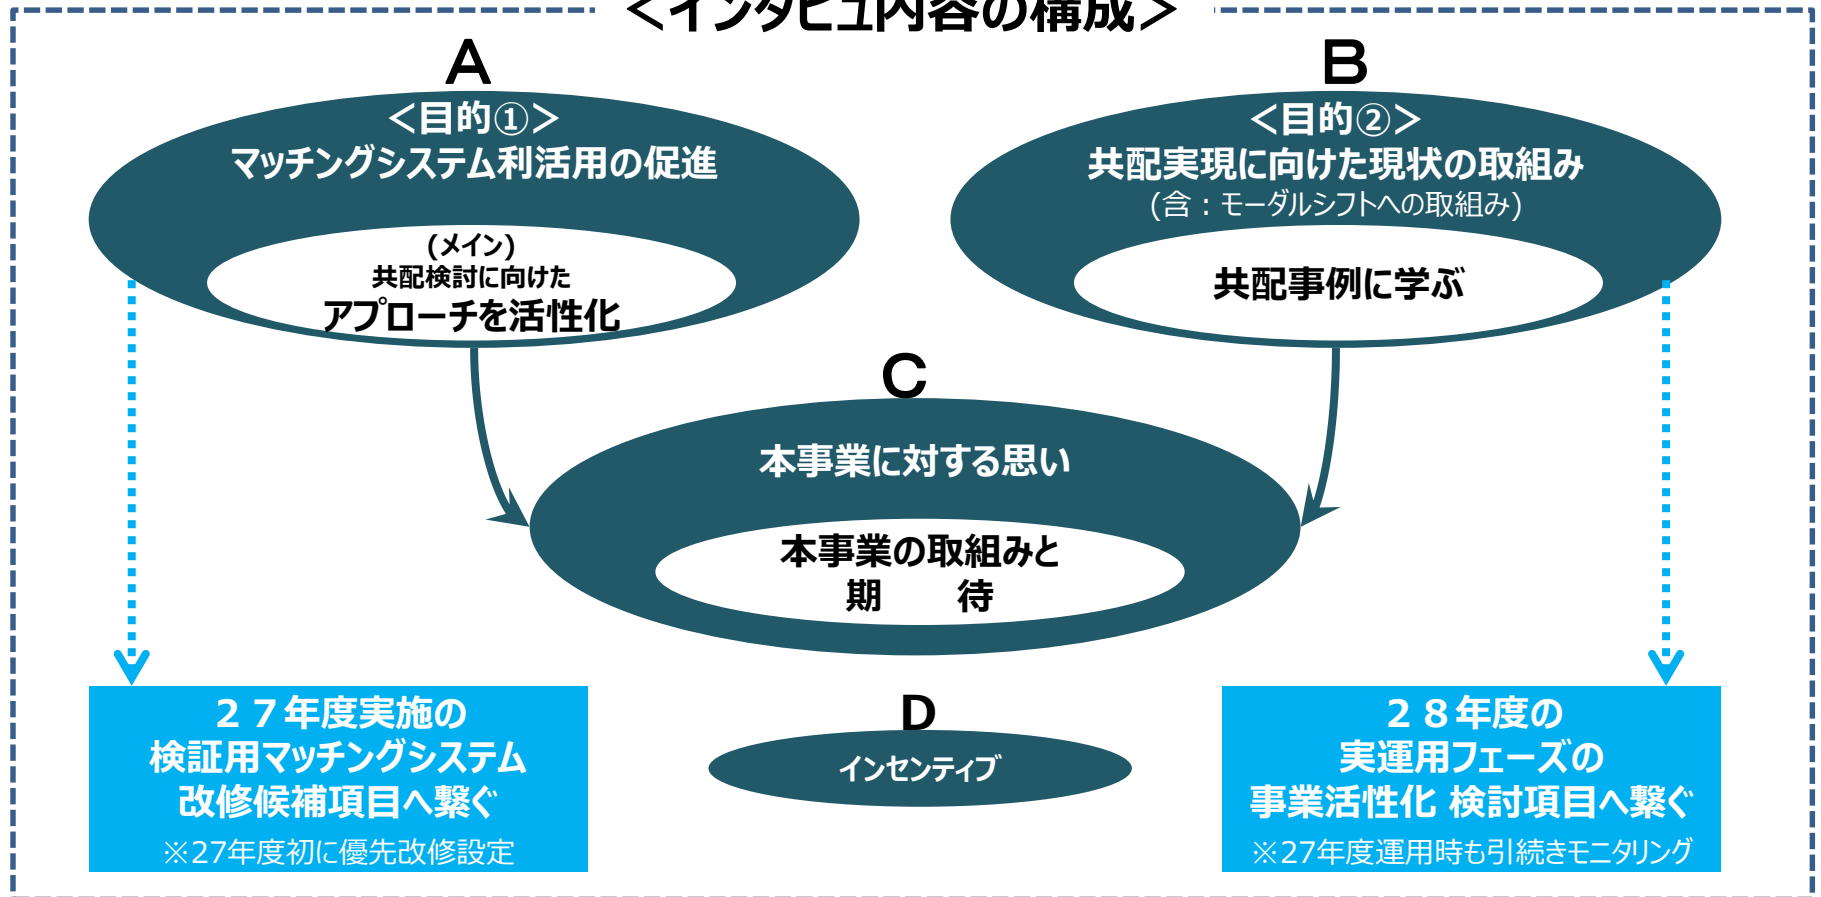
＜インタビュ内容の構成＞

A

＜目的①＞
マッチングシステム利活用の促進

(メイン)
共配検討に向けた
アプローチを活性化

B

＜目的②＞
共配実現に向けた現状の取組み
(含：モーダルシフトへの取組み)

共配事例に学ぶ

C

本事業に対する思い

本事業の取組みと
期　待

２７年度実施の
検証用マッチングシステム
改修候補項目へ繋ぐ
※27年度初に優先改修設定

D

インセンティブ

２８年度の
実運用フェーズの
事業活性化 検討項目へ繋ぐ
※27年度運用時も引続きモニタリング